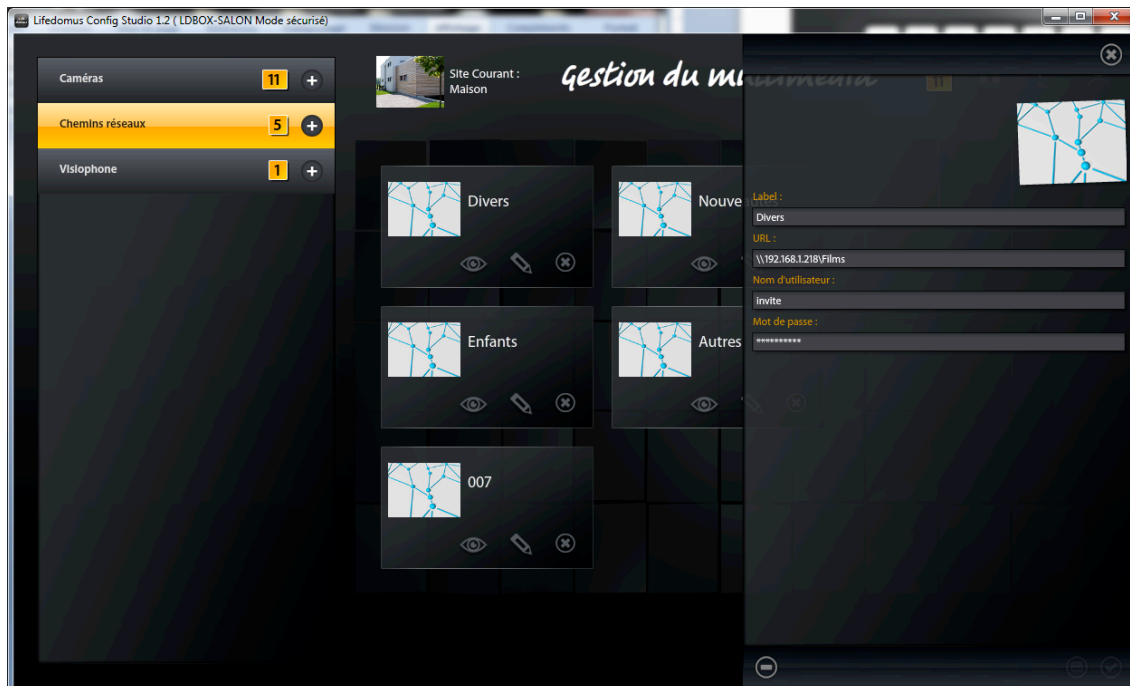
Lifedomus Config Studio 1.2 ( LDBOX-SALON Mode sécurisé)

Caméras 11
Chemins réseaux 5
Visiophone 1

Site Courant :
Maison

Gestion du mu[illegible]

Divers
Nouve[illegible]
Enfants
Autres
007

Label :
Divers
URL :
\\192.168.1.218\Films
Nom d'utilisateur :
invite
Mot de passe :
**********